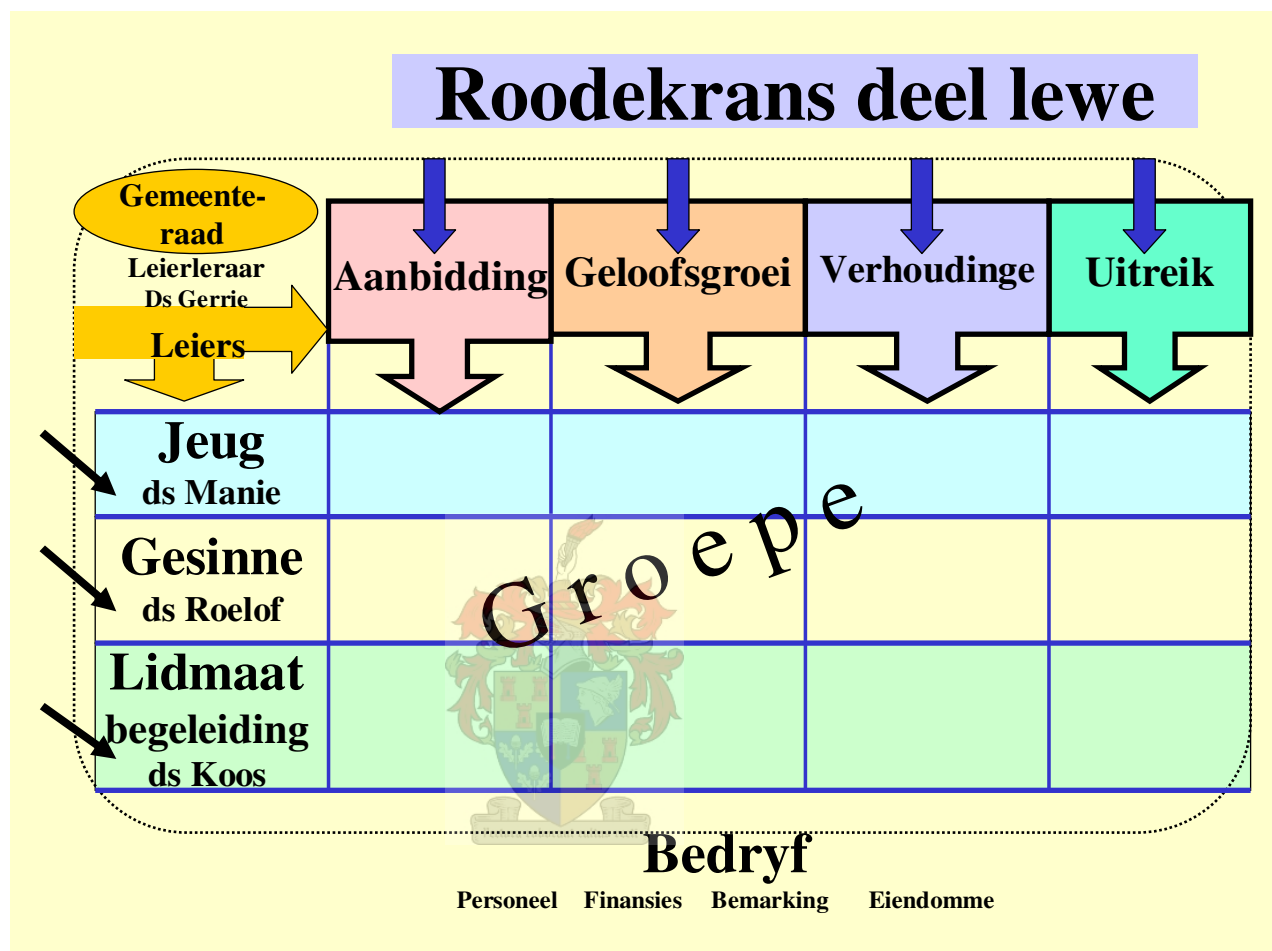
Roodekrans deel lewe

Gemeenteraad
Leierleraar
Ds Gerrie
Leiers

Aanbidding
Geloofsgroei
Verhoudinge
Uitreik

Jeug
ds Manie

Gesinne
ds Roelof

Lidmaat
begeleiding
ds Koos

Groepe

Bedryf
Personeel Finansies Bemarking Eiendomme